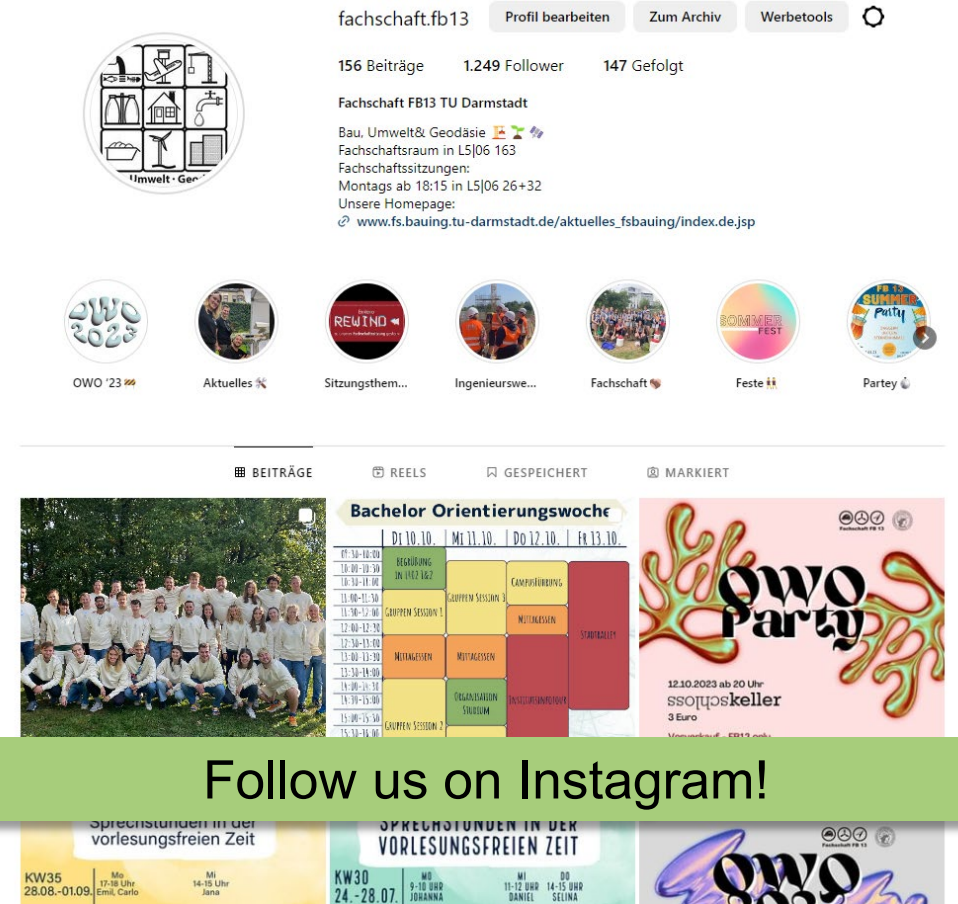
fachschaft.fb13 Profil bearbeiten Zum Archiv Werbetools

156 Beiträge 1.249 Follower 147 Gefolgt

Fachschaft FB13 TU Darmstadt

Bau, Umwelt& Geodäsie
Fachschaftsraum in L5|06 163
Fachschaftssitzungen:
Montags ab 18:15 in L5|06 26+32
Unsere Homepage:
www.fs.bauing.tu-darmstadt.de/aktuelles_fsbauing/index.de.jsp

Umwelt · Geo

OWO 2023

OWO '23 Aktuelles Sitzungsthem... Ingenieurswe... Fachschaft Feste Partey

REUNO

SOMMER FEST

FB 13 SUMMER Party

BEITRÄGE REELS GESPEICHERT MARKIERT

Bachelor Orientierungswoche

| | DI 10.10. | MI 11.10. | DO 12.10. | FR 13.10. |
|---|---|---|---|---|
| 09:30-10:00 | Begrüßung in L9/2 1&2 | | | |
| 10:00-10:30 | | Gruppen Session 3 | Campusführung | |
| 11:00-11:30 | Gruppen Session 1 | | | Stadtrallye |
| 12:00-12:30 | | | Mittagessen | |
| 13:00-13:30 | Mittagessen | Mittagessen | | |
| 14:00-14:30 | | Organisation Studium | Instituts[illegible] | |
| 15:00-15:30 | Gruppen Session 2 | | | |

Fachschaft FB 13

OWO Party

12.10.2023 ab 20 Uhr
schlosskeller
3 Euro
Vorverkauf - FB13 only

Follow us on Instagram!

Sprechstunden in der vorlesungsfreien Zeit
KW35 28.08.-01.09. Mo 17-18 Uhr Emil, Carlo Mi 14-15 Uhr Jana

SPRECHSTUNDEN IN DER VORLESUNGSFREIEN ZEIT
KW30 24.-28.07. MO 9-10 UHR JOHANNA MI 11-12 UHR DANIEL DO 14-15 UHR SELINA

Fachschaft FB 13
OWO